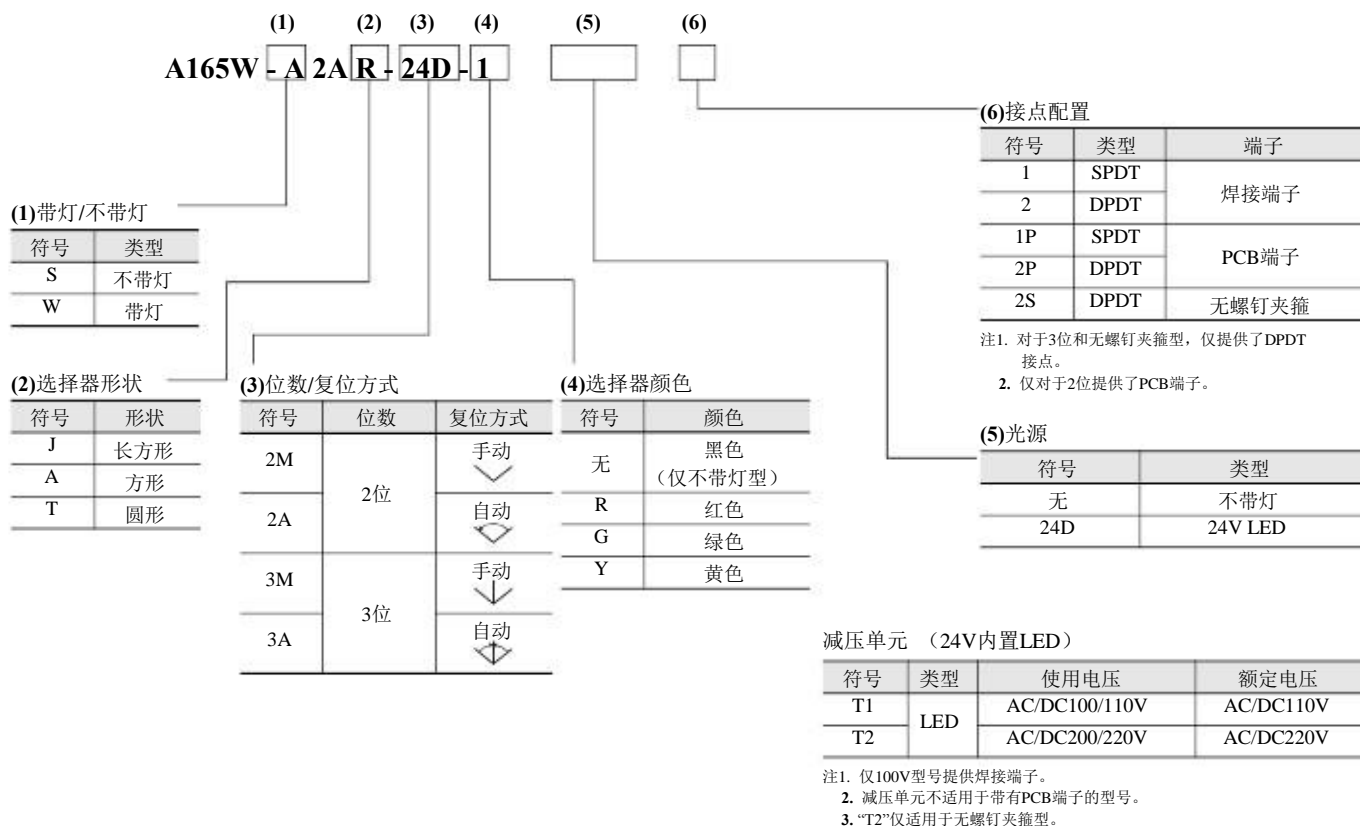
(1) (2) (3) (4) (5) (6)

A165W - A 2A R - 24D - 1

(6)接点配置

| 符号 | 类型 | 端子 |
|---|---|---|
| 1 | SPDT | 焊接端子 |
| 2 | DPDT | |
| 1P | SPDT | PCB端子 |
| 2P | DPDT | |
| 2S | DPDT | 无螺钉夹箍 |

注1. 对于3位和无螺钉夹箍型，仅提供了DPDT接点。
2. 仅对于2位提供了PCB端子。

(1)带灯/不带灯

| 符号 | 类型 |
|---|---|
| S | 不带灯 |
| W | 带灯 |

(2)选择器形状

| 符号 | 形状 |
|---|---|
| J | 长方形 |
| A | 方形 |
| T | 圆形 |

(3)位数/复位方式

| 符号 | 位数 | 复位方式 |
|---|---|---|
| 2M | 2位 | 手动 |
| 2A | | 自动 |
| 3M | 3位 | 手动 |
| 3A | | 自动 |

(4)选择器颜色

| 符号 | 颜色 |
|---|---|
| 无 | 黑色（仅不带灯型） |
| R | 红色 |
| G | 绿色 |
| Y | 黄色 |

(5)光源

| 符号 | 类型 |
|---|---|
| 无 | 不带灯 |
| 24D | 24V LED |

减压单元 （24V内置LED）

| 符号 | 类型 | 使用电压 | 额定电压 |
|---|---|---|---|
| T1 | LED | AC/DC100/110V | AC/DC110V |
| T2 | | AC/DC200/220V | AC/DC220V |

注1. 仅100V型号提供焊接端子。
2. 减压单元不适用于带有PCB端子的型号。
3. “T2”仅适用于无螺钉夹箍型。